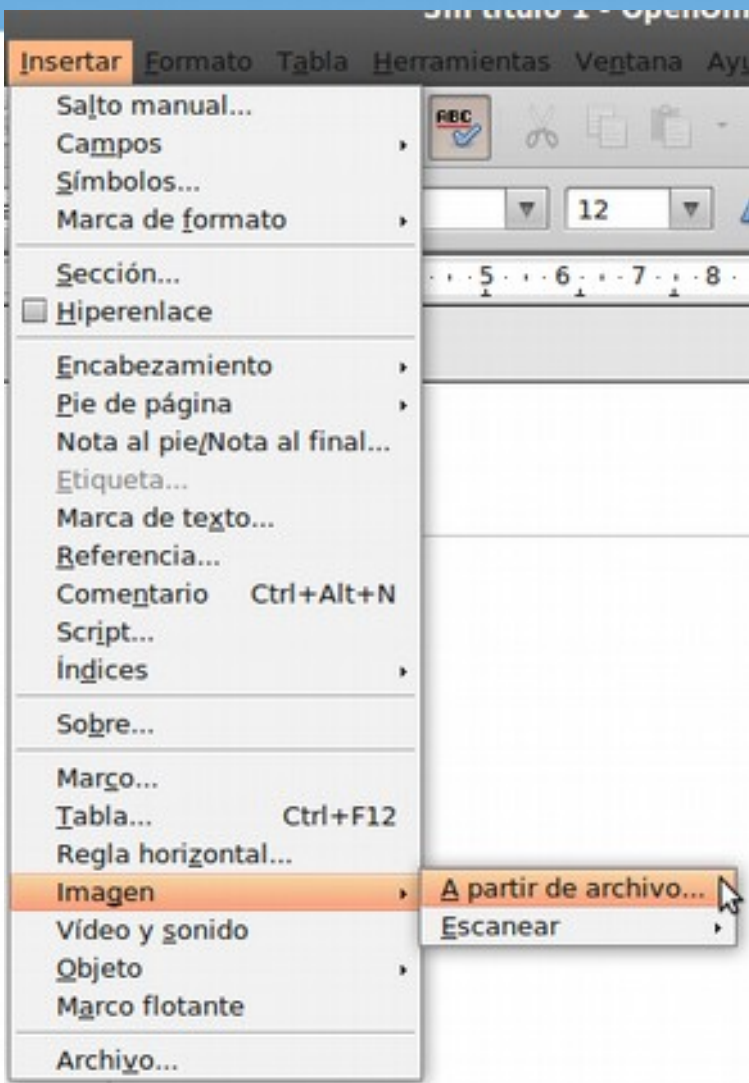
Sin título 1 - OpenOffi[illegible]

Insertar Formato Tabla Herramientas Ventana Ayu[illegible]

Salto manual...
Campos
Símbolos...
Marca de formato

Sección...
Hiperenlace

Encabezamiento
Pie de página
Nota al pie/Nota al final...
Etiqueta...
Marca de texto...
Referencia...
Comentario Ctrl+Alt+N
Script...
Índices

Sobre...

Marco...
Tabla... Ctrl+F12
Regla horizontal...
Imagen
Vídeo y sonido
Objeto
Marco flotante

Archivo...

A partir de archivo...
Escanear

ABC

12

5 6 7 8